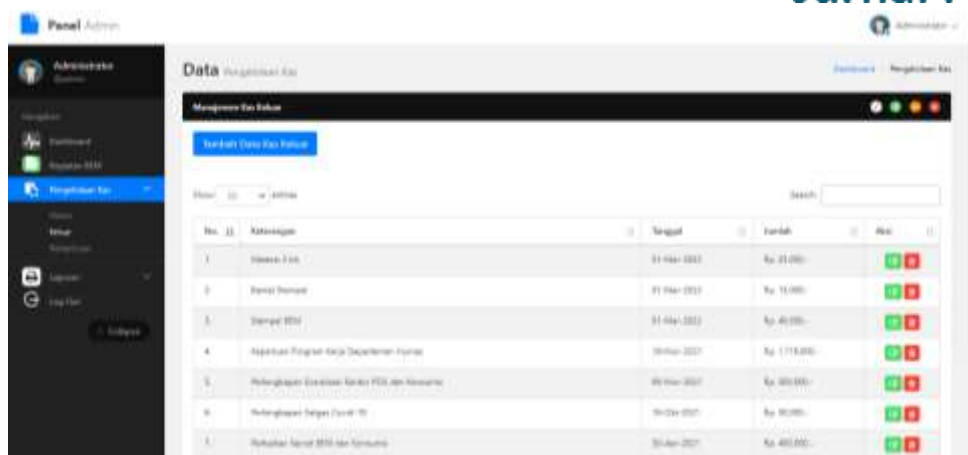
Panel Admin

Administrator

Administrator

Dashboard

Pengeluaran Kas

Masuk

Keluar

Laporan

Log Out

Collapse

Data Pengeluaran Kas

Dashboard / Pengeluaran Kas

Manajemen Kas Keluar

Tambah Data Kas Keluar

Show 10 entries

Search:

| No. | Keterangan | Tanggal | Jumlah | Aksi |
|---|---|---|---|---|
| 1 | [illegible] | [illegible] | Rp. 25.000,- | |
| 2 | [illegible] | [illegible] | Rp. 15.000,- | |
| 3 | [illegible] | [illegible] | Rp. 40.000,- | |
| 4 | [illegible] | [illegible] | Rp. 1.715.000,- | |
| 5 | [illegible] | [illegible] | Rp. 300.000,- | |
| 6 | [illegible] Covid-19 | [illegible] | Rp. 30.000,- | |
| 7 | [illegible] | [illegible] | Rp. 400.000,- | |